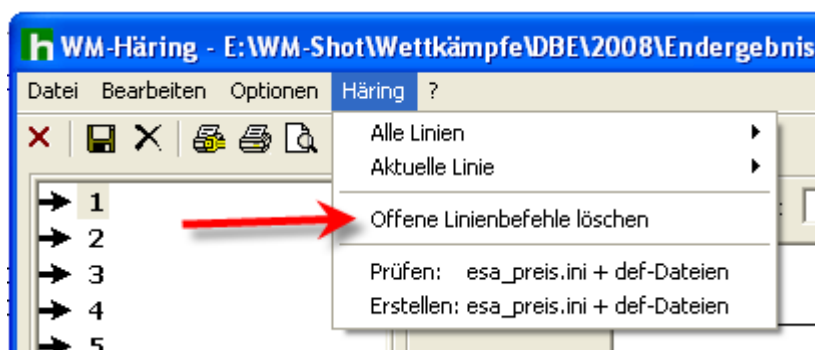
h WM-Häring - E:\WM-Shot\Wettkämpfe\DBE\2008\Endergebnis

Datei Bearbeiten Optionen Häring ?

Alle Linien
Aktuelle Linie
Offene Linienbefehle löschen
Prüfen: esa_preis.ini + def-Dateien
Erstellen: esa_preis.ini + def-Dateien

1
2
3
4
5